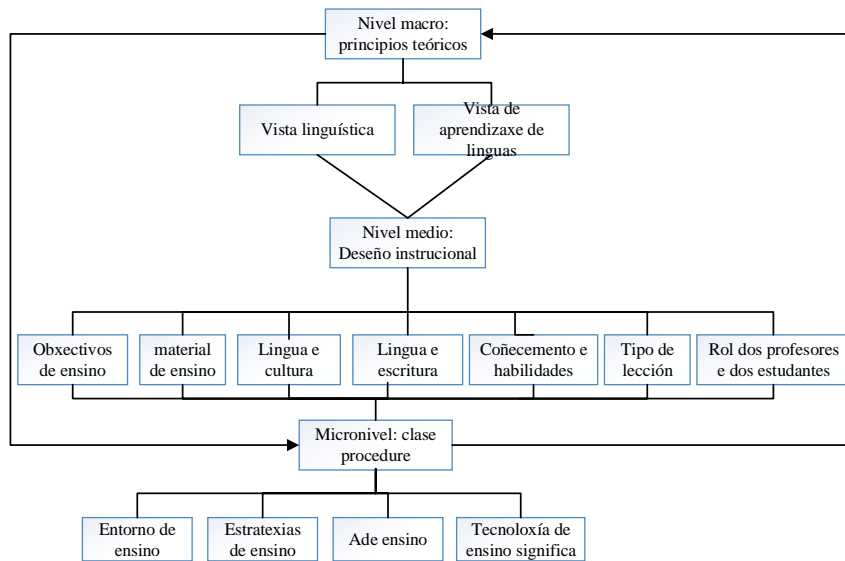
Nivel macro: principios teóricos

Vista linguística

Vista de aprendizaxe de linguas

Nivel medio: Deseño instrucional

Obxectivos de ensino

material de ensino

Lingua e cultura

Lingua e escritura

Coñecemento e habilidades

Tipo de lección

Rol dos profesores e dos estudantes

Micronivel: clase procedure

Entorno de ensino

Estratexias de ensino

Ade ensino

Tecnoloxía de ensino significa